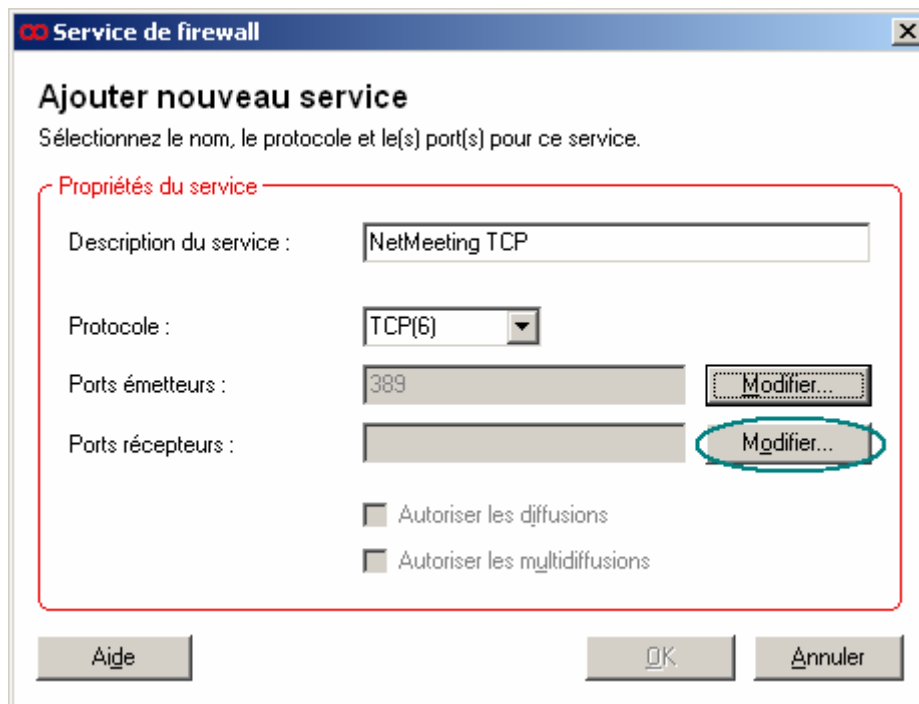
Service de firewall

Ajouter nouveau service

Sélectionnez le nom, le protocole et le(s) port(s) pour ce service.

Propriétés du service

Description du service : NetMeeting TCP

Protocole : TCP(6)

Ports émetteurs : 389 Modifier...

Ports récepteurs : Modifier...

Autoriser les diffusions

Autoriser les multidiffusions

Aide

OK

Annuler